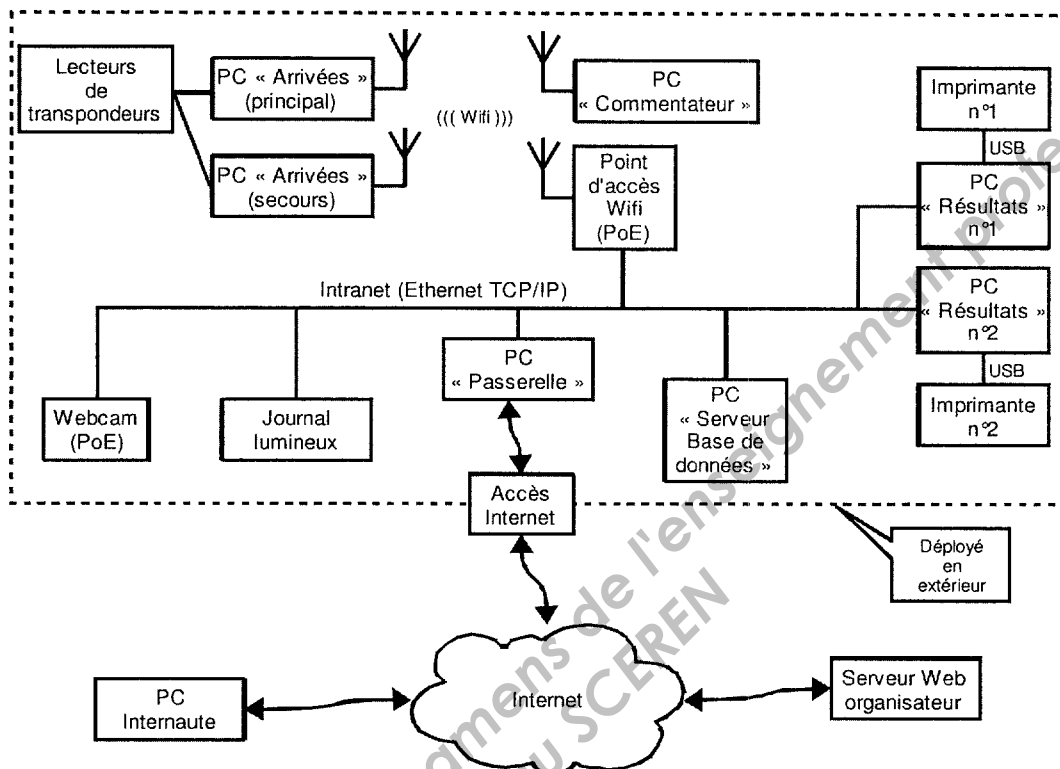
Lecteurs de transpondeurs

PC « Arrivées » (principal)

PC « Arrivées » (secours)

((( Wifi )))

PC « Commentateur »

Point d'accès Wifi (PoE)

Imprimante n°1

USB

PC « Résultats » n°1

PC « Résultats » n°2

USB

Imprimante n°2

Intranet (Ethernet TCP/IP)

Webcam (PoE)

Journal lumineux

PC « Passerelle »

PC « Serveur Base de données »

Accès Internet

Déployé en extérieur

PC Internaute

Internet

Serveur Web organisateur

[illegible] de l'enseignement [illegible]

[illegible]mens de l'ens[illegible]

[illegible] SCEREN